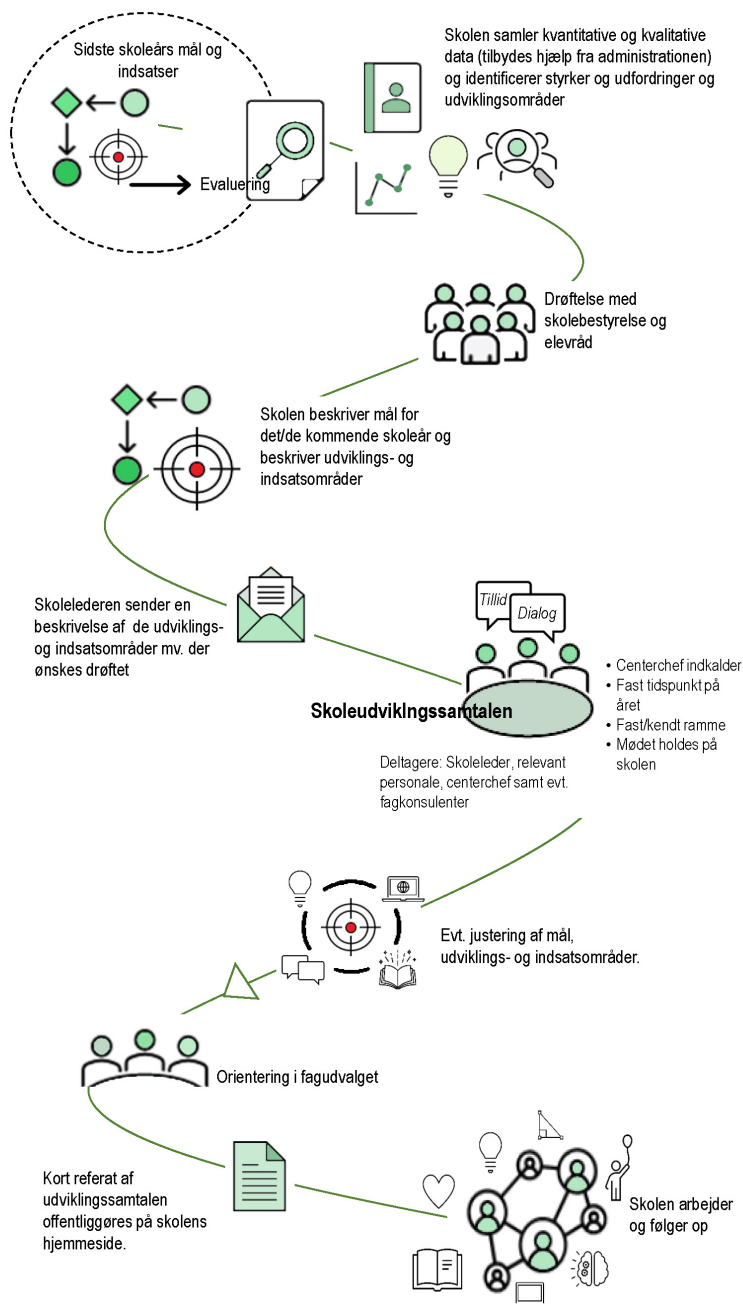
Sidste skoleårs mål og indsatser

Evaluering

Skolen samler kvantitative og kvalitative data (tilbydes hjælp fra administrationen) og identificerer styrker og udfordringer og udviklingsområder

Drøftelse med skolebestyrelse og elevråd

Skolen beskriver mål for det/de kommende skoleår og beskriver udviklings- og indsatsområder

Skolelederen sender en beskrivelse af de udviklings- og indsatsområder mv. der ønskes drøftet

Tillid

Dialog

Skoleudviklingssamtalen

• Centerchef indkalder
• Fast tidspunkt på året
• Fast/kendt ramme
• Mødet holdes på skolen

Deltagere: Skoleleder, relevant personale, centerchef samt evt. fagkonsulenter

Evt. justering af mål, udviklings- og indsatsområder.

Orientering i fagudvalget

Kort referat af udviklingssamtalen offentliggøres på skolens hjemmeside.

Skolen arbejder og følger op